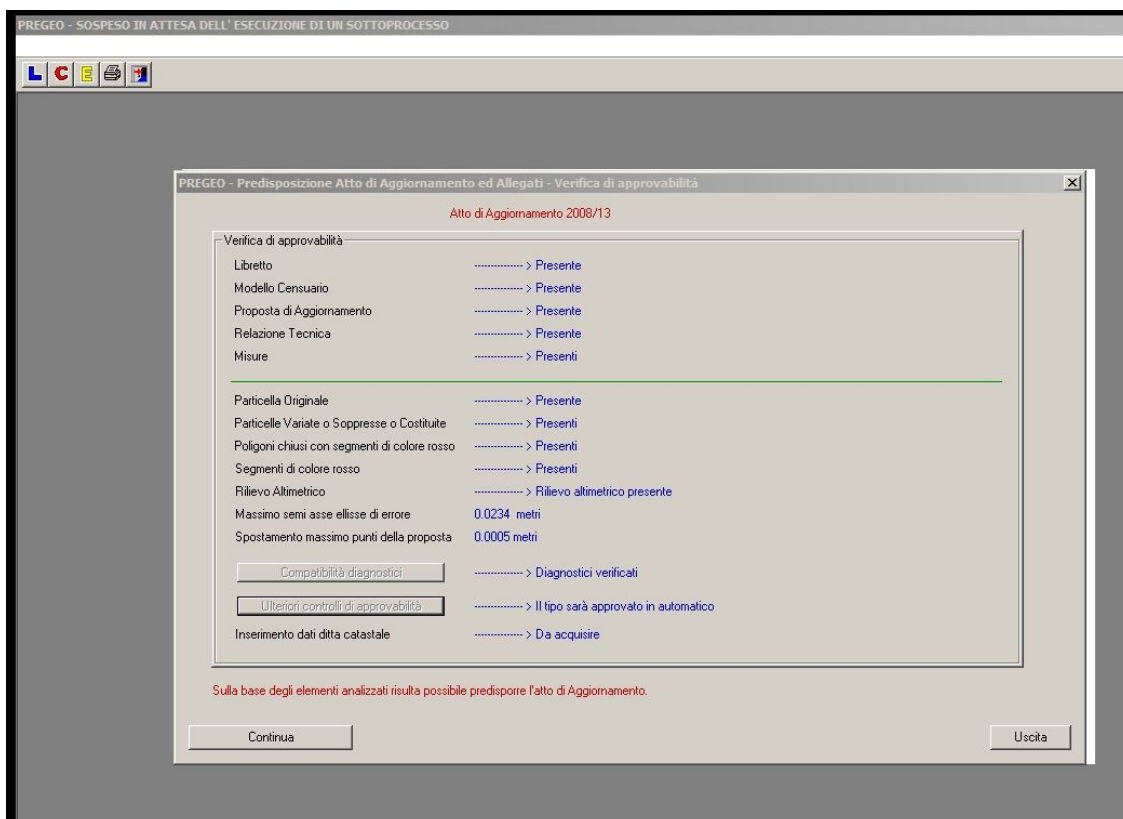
PREGEO - SOSPESO IN ATTESA DELL' ESECUZIONE DI UN SOTTOPROCESSO

L C E

PREGEO - Predisposizione Atto di Aggiornamento ed Allegati - Verifica di approvabilità

Atto di Aggiornamento 2008/13

Verifica di approvabilità

Libretto ---------------> Presente
Modello Censuario ---------------> Presente
Proposta di Aggiornamento ---------------> Presente
Relazione Tecnica ---------------> Presente
Misure ---------------> Presenti

Particella Originale ---------------> Presente
Particelle Variate o Soppresse o Costituite ---------------> Presenti
Poligoni chiusi con segmenti di colore rosso ---------------> Presenti
Segmenti di colore rosso ---------------> Presenti
Rilievo Altimetrico ---------------> Rilievo altimetrico presente
Massimo semi asse ellisse di errore 0.0234 metri
Spostamento massimo punti della proposta 0.0005 metri

Compatibilità diagnostici ---------------> Diagnostici verificati

Ulteriori controlli di approvabilità ---------------> Il tipo sarà approvato in automatico

Inserimento dati ditta catastale ---------------> Da acquisire

Sulla base degli elementi analizzati risulta possibile predisporre l'atto di Aggiornamento.

Continua

Uscita